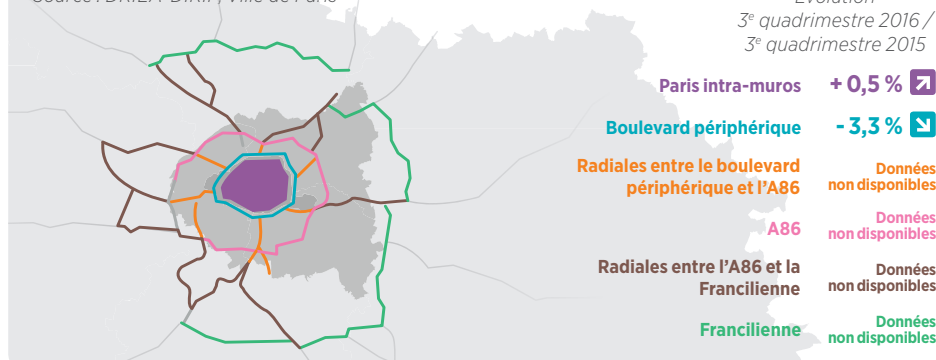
Source : DRIEA-DiRIF / Ville de Paris

Évolution
3e quadrimestre 2016 /
3e quadrimestre 2015

Paris intra-muros + 0,5 %

Boulevard périphérique - 3,3 %

Radiales entre le boulevard périphérique et l'A86 Données non disponibles

A86 Données non disponibles

Radiales entre l'A86 et la Francilienne Données non disponibles

Francilienne Données non disponibles